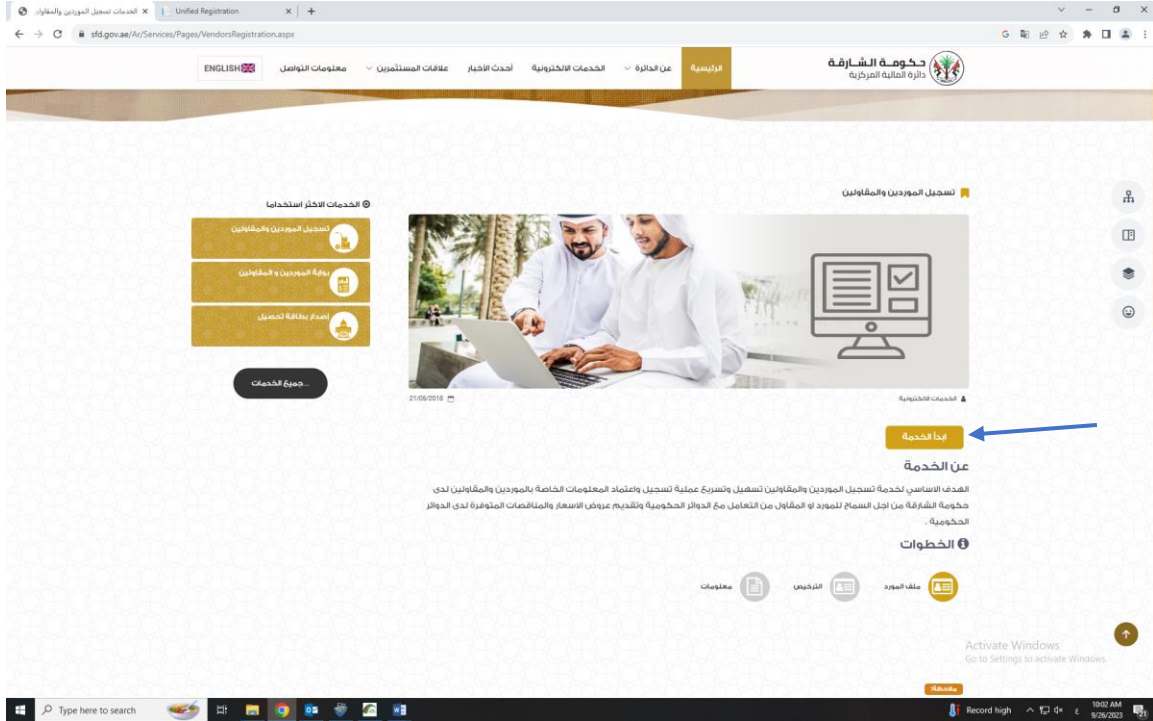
الخدمات تسجيل الموردين والمقاول | Unified Registration

sfd.gov.ae/Ar/Services/Pages/VendorsRegistration.aspx

حكومة الشارقة
دائرة المالية المركزية

الرئيسية | عن الدائرة | الخدمات الالكترونية | أحدث الأخبار | علاقات المستثمرين | معلومات التواصل | ENGLISH

تسجيل الموردين والمقاولين

الخدمات الاكثر استخداما
تسجيل الموردين والمقاولين
بوابة الموردين و المقاولين
إصدار بطاقة تحصيل

جميع الخدمات...

الخدمات الالكترونية
21/06/2018

ابدأ الخدمة

عن الخدمة
الهدف الاساسي لخدمة تسجيل الموردين والمقاولين تسهيل وتسريع عملية تسجيل واعتماد المعلومات الخاصة بالموردين والمقاولين لدى حكومة الشارقة من اجل السماح للمورد او المقاول من التعامل مع الدوائر الحكومية وتقديم عروض الاسعار والمناقصات المتوفرة لدى الدوائر الحكومية .

الخطوات
ملف المورد
الترخيص
معلومات

Activate Windows
Go to Settings to activate Windows.

ملاحظة

Type here to search
Record high
10:02 AM
9/26/2023